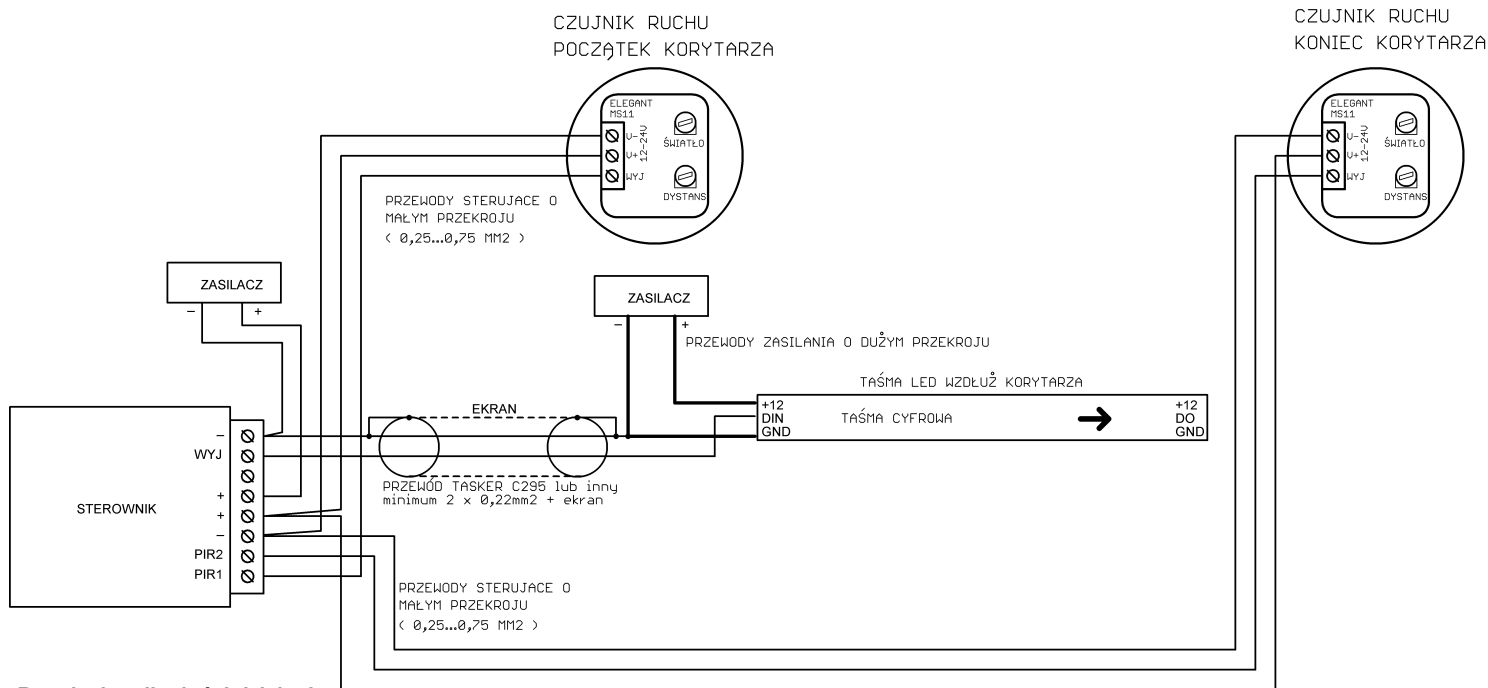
CZUJNIK RUCHU
POCZĄTEK KORYTARZA

CZUJNIK RUCHU
KONIEC KORYTARZA

ELEGANT MS11
V−
V+
12-24V
WYJ
ŚWIATŁO
DYSTANS

ELEGANT MS11
V−
V+
12-24V
WYJ
ŚWIATŁO
DYSTANS

PRZEWODY STERUJACE O MAŁYM PRZEKROJU
( 0,25…0,75 MM2 )

ZASILACZ
−
+

ZASILACZ
−
+

PRZEWODY ZASILANIA O DUŻYM PRZEKROJU

TAŚMA LED WZDŁUŻ KORYTARZA

+12
DIN
GND
TAŚMA CYFROWA
+12
DO
GND

EKRAN

STEROWNIK
−
WYJ
+
+
−
PIR2
PIR1

PRZEWÓD TASKER C295 lub inny
minimum 2 x 0,22mm2 + ekran

PRZEWODY STERUJACE O MAŁYM PRZEKROJU
( 0,25…0,75 MM2 )

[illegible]